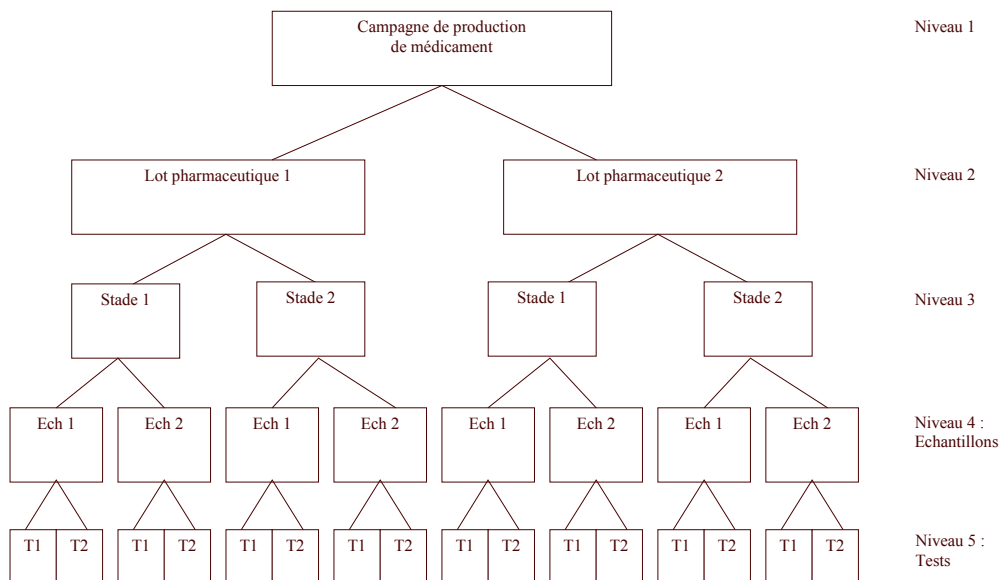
Campagne de production de médicament

Niveau 1

Lot pharmaceutique 1

Lot pharmaceutique 2

Niveau 2

Stade 1

Stade 2

Stade 1

Stade 2

Niveau 3

Ech 1

Ech 2

Ech 1

Ech 2

Ech 1

Ech 2

Ech 1

Ech 2

Niveau 4 : Echantillons

T1 T2 T1 T2 T1 T2 T1 T2 T1 T2 T1 T2 T1 T2 T1 T2

Niveau 5 : Tests